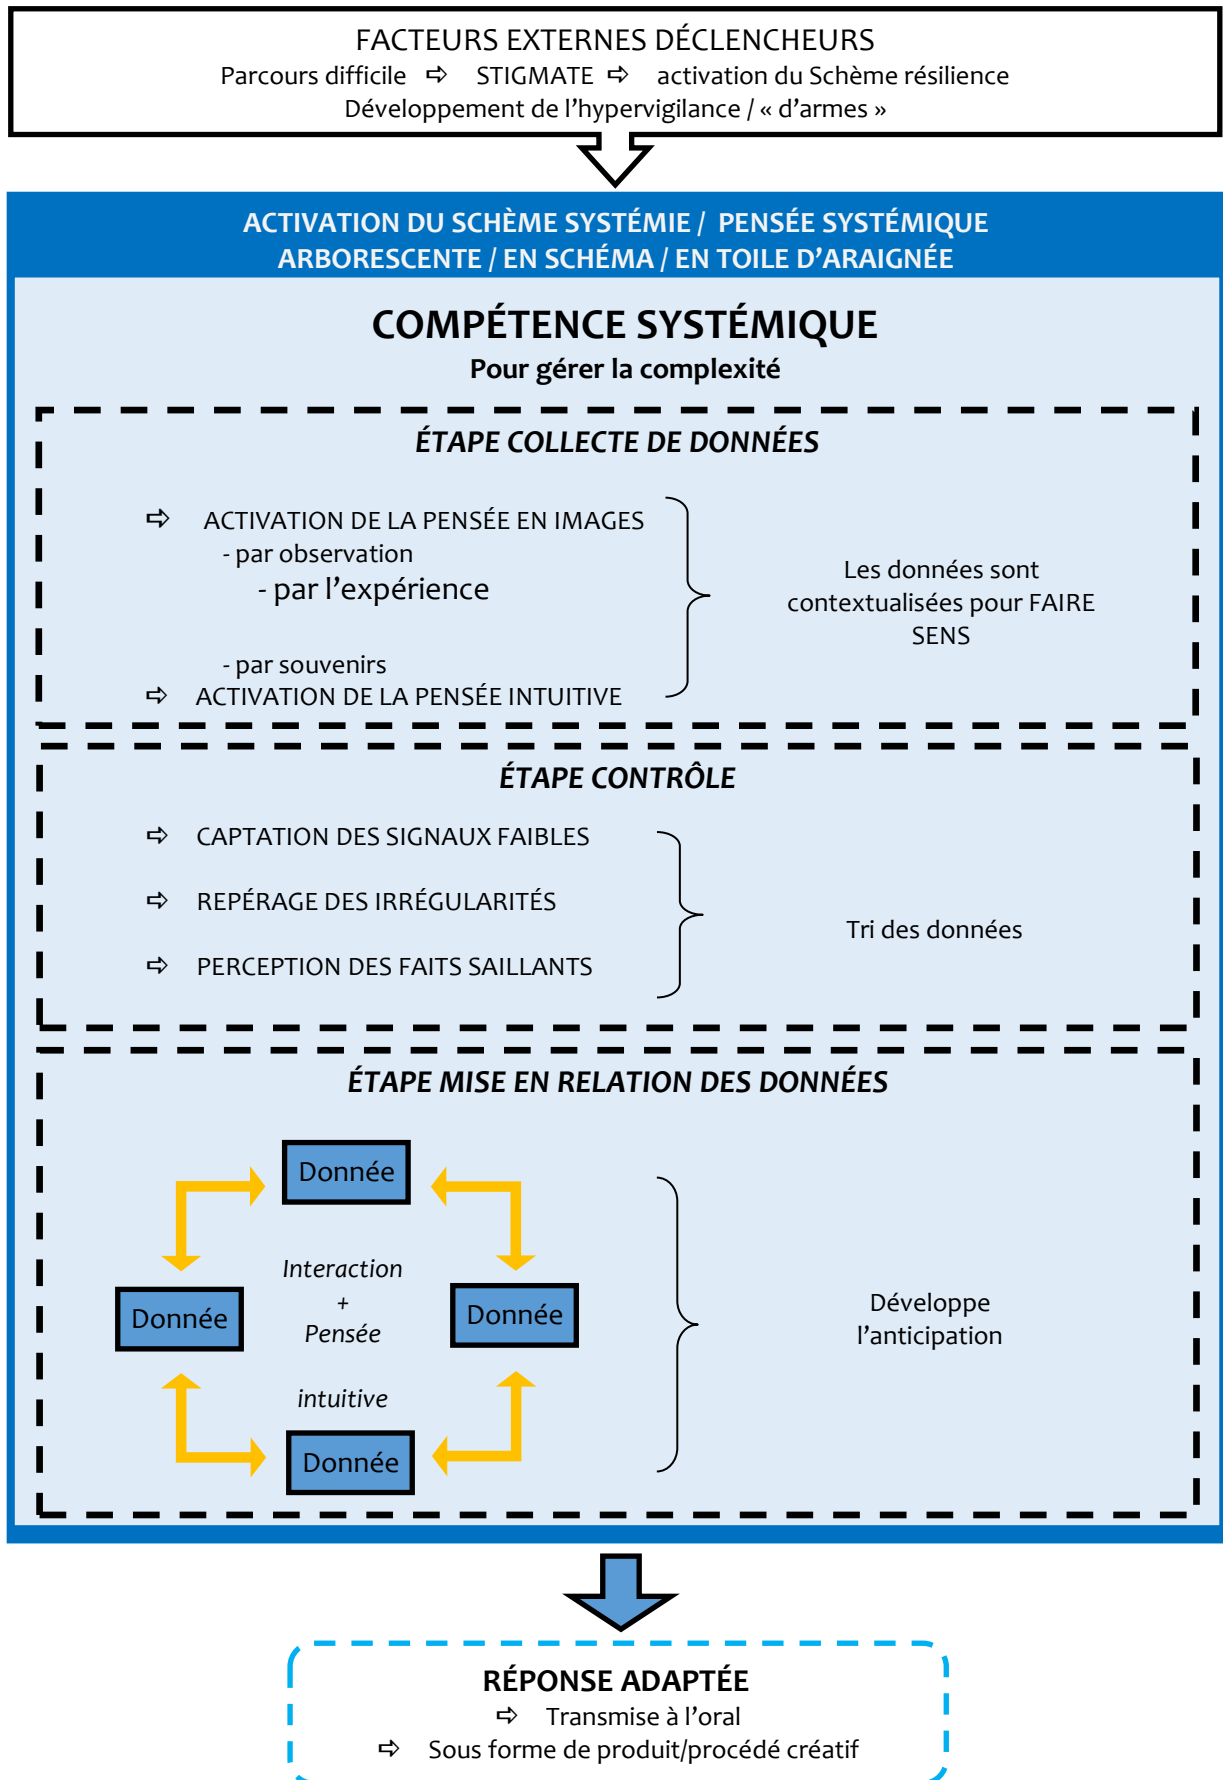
FACTEURS EXTERNES DÉCLENCHEURS
Parcours difficile ⇨ STIGMATE ⇨ activation du Schème résilience
Développement de l'hypervigilance / « d'armes »

ACTIVATION DU SCHÈME SYSTÉMIE / PENSÉE SYSTÉMIQUE
ARBORESCENTE / EN SCHÉMA / EN TOILE D'ARAIGNÉE

COMPÉTENCE SYSTÉMIQUE
Pour gérer la complexité

ÉTAPE COLLECTE DE DONNÉES

⇨ ACTIVATION DE LA PENSÉE EN IMAGES
- par observation
- par l'expérience
- par souvenirs
⇨ ACTIVATION DE LA PENSÉE INTUITIVE

Les données sont contextualisées pour FAIRE SENS

ÉTAPE CONTRÔLE

⇨ CAPTATION DES SIGNAUX FAIBLES
⇨ REPÉRAGE DES IRRÉGULARITÉS
⇨ PERCEPTION DES FAITS SAILLANTS

Tri des données

ÉTAPE MISE EN RELATION DES DONNÉES

Donnée
Donnée
Interaction
+
Pensée
intuitive
Donnée
Donnée

Développe l'anticipation

RÉPONSE ADAPTÉE
⇨ Transmise à l'oral
⇨ Sous forme de produit/procédé créatif